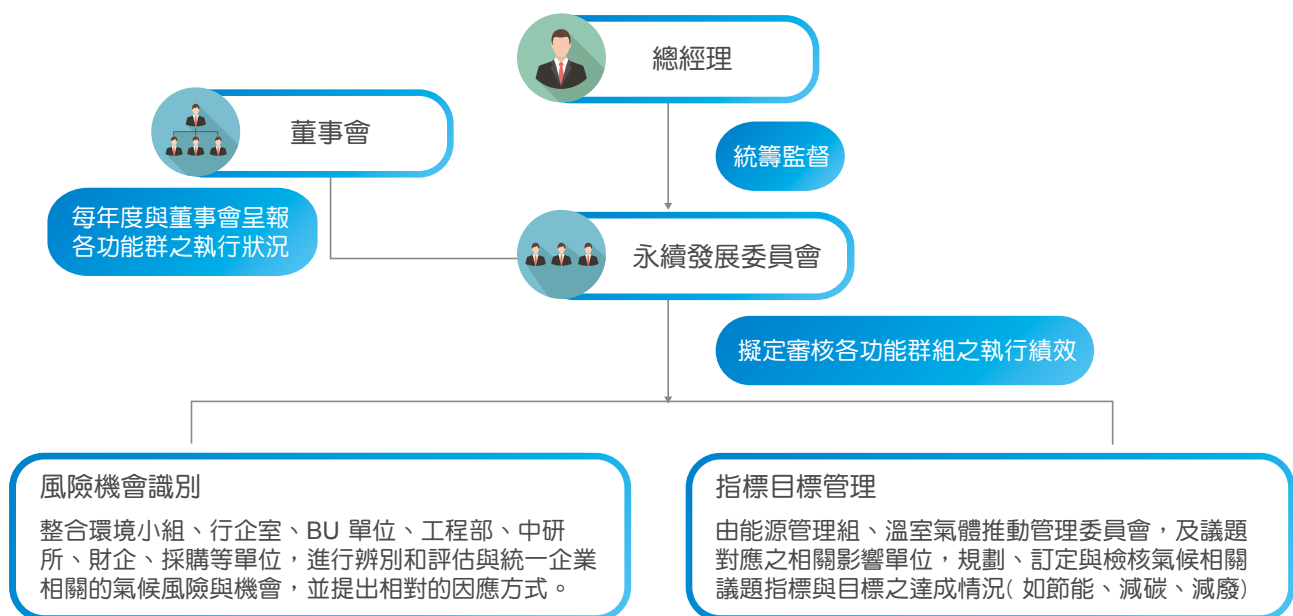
總經理

董事會

統籌監督

每年度與董事會呈報各功能群之執行狀況

永續發展委員會

擬定審核各功能群組之執行績效

風險機會識別

整合環境小組、行企室、BU 單位、工程部、中研所、財企、採購等單位，進行辨別和評估與統一企業相關的氣候風險與機會，並提出相對的因應方式。

指標目標管理

由能源管理組、溫室氣體推動管理委員會，及議題對應之相關影響單位，規劃、訂定與檢核氣候相關議題指標與目標之達成情況( 如節能、減碳、減廢)